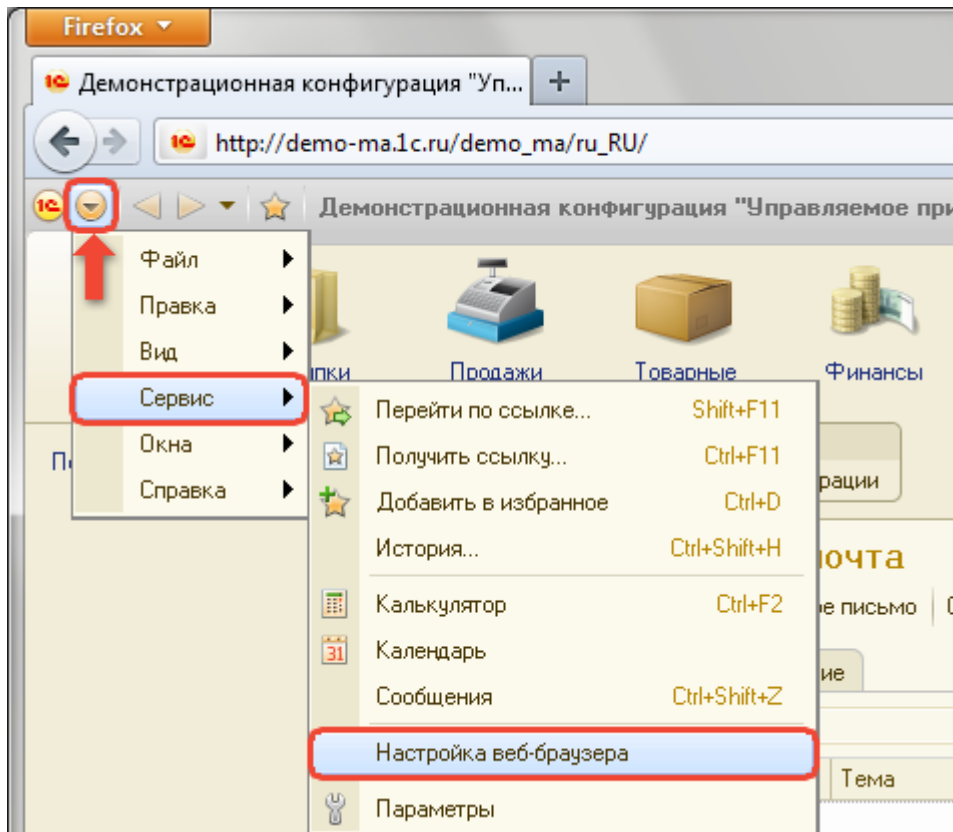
Firefox

Демонстрационная конфигурация "Уп...

http://demo-ma.1c.ru/demo_ma/ru_RU/

Демонстрационная конфигурация "Управляемое при

Файл
Правка
Вид
Сервис
Окна
Справка

пки
Продажи
Товарные
Финансы

По

Перейти по ссылке... Shift+F11
Получить ссылку... Ctrl+F11
Добавить в избранное Ctrl+D
История... Ctrl+Shift+H
Калькулятор Ctrl+F2
Календарь
Сообщения Ctrl+Shift+Z
Настройка веб-браузера
Параметры

рации
почта
е письмо
ие
Тема